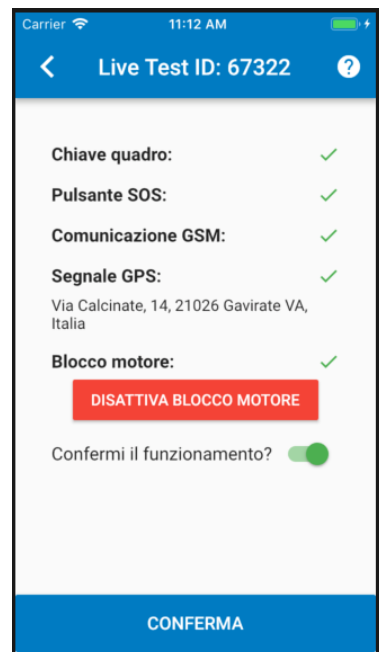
Carrier 11:12 AM

Live Test ID: 67322

Chiave quadro:

Pulsante SOS:

Comunicazione GSM:

Segnale GPS:

Via Calcinate, 14, 21026 Gavirate VA, Italia

Blocco motore:

DISATTIVA BLOCCO MOTORE

Confermi il funzionamento?

CONFERMA